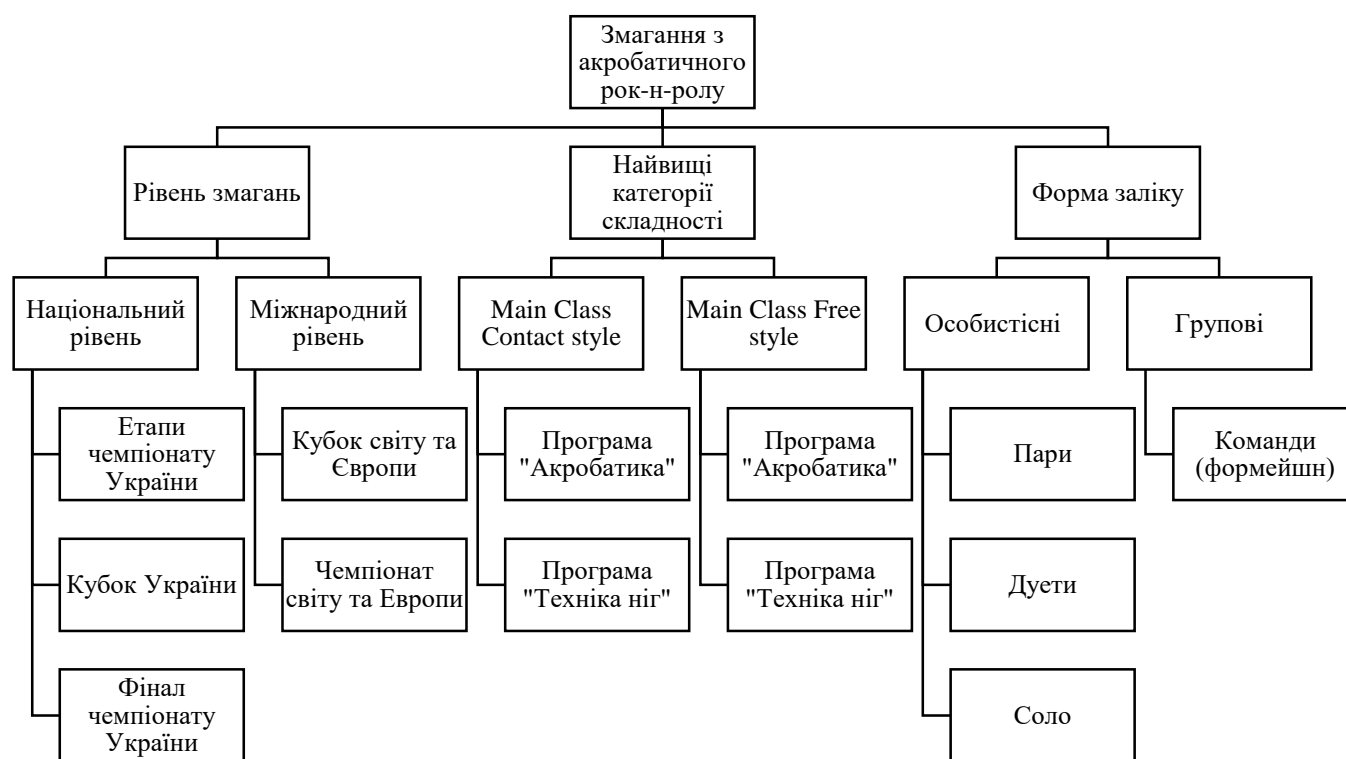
Змагання з акробатичного рок-н-ролу

Рівень змагань

Найвищі категорії складності

Форма заліку

Національний рівень

Міжнародний рівень

Main Class Contact style

Main Class Free style

Особистісні

Групові

Етапи чемпіонату України

Кубок України

Фінал чемпіонату України

Кубок світу та Європи

Чемпіонат світу та Европи

Програма "Акробатика"

Програма "Техніка ніг"

Програма "Акробатика"

Програма "Техніка ніг"

Пари

Дуети

Соло

Команди (формейшн)